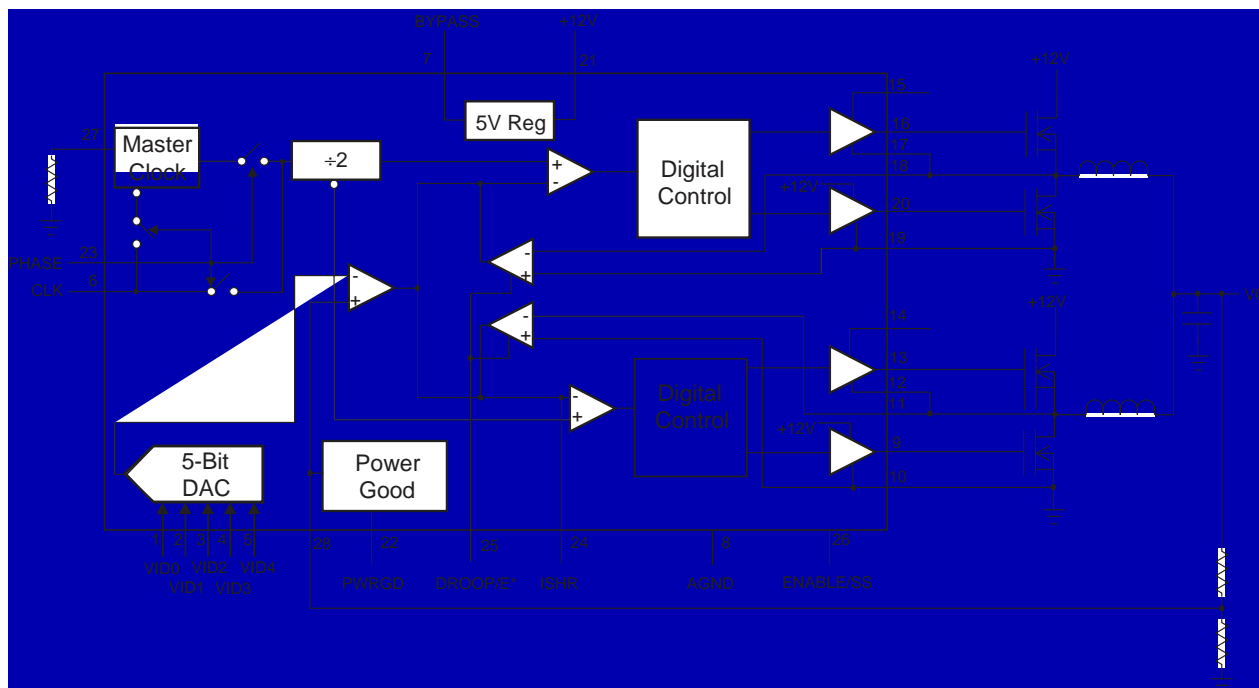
BYPASS
+12V
7
21
5V Reg
+12V
15
27
Master Clock
÷2
+
-
Digital Control
16
17
18
+12V
20
19
23
PHASE
6
CLK
-
+
-
+
-
+
+12V
14
-
+
13
12
11
-
+
Digital Control
+12V
9
10
5-Bit DAC
Power Good
1 2 3 4 5
VID0 VID1 VID2 VID3 VID4
28
22
PWRGD
25
DROOP/E*
24
ISHR
8
AGND
26
ENABLE/SS
Vo